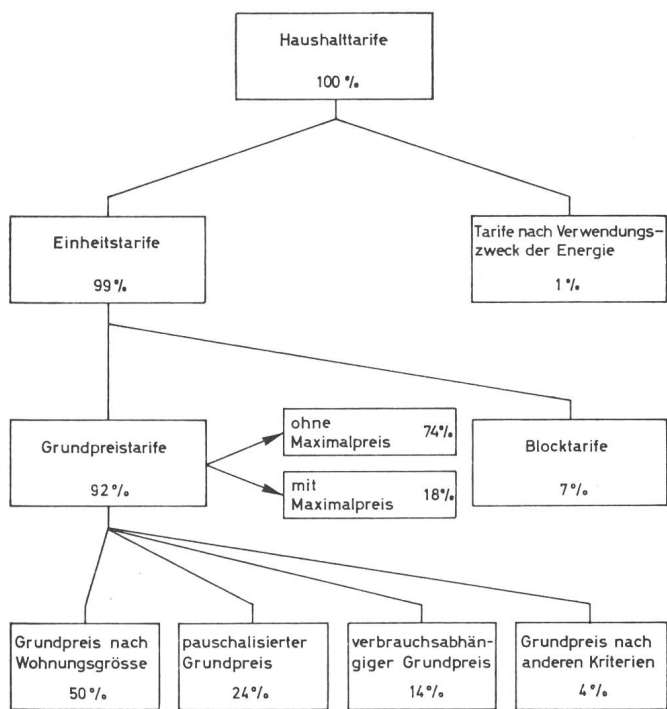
Haushalttarife
100 %

Einheitstarife
99 %

Tarife nach Verwendungszweck der Energie
1 %

Grundpreistarife
92 %

ohne Maximalpreis 74 %

mit Maximalpreis 18 %

Blocktarife
7 %

Grundpreis nach Wohnungsgrösse
50 %

pauschalisierter Grundpreis
24 %

verbrauchsabhängiger Grundpreis
14 %

Grundpreis nach anderen Kriterien
4 %